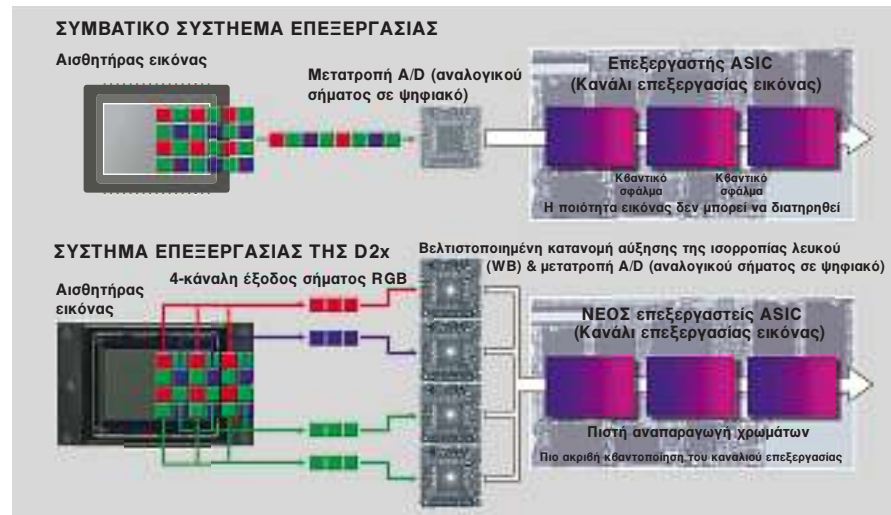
ΣΥΜΒΑΤΙΚΟ ΣΥΣΤΗΜΑ ΕΠΕΞΕΡΓΑΣΙΑΣ

Αισθητήρας εικόνας

Μετατροπή A/D (αναλογικού σήματος σε ψηφιακό)

Επεξεργαστής ASIC (Κανάλι επεξεργασίας εικόνας)

Κβαντικό σφάλμα

Κβαντικό σφάλμα

Η ποιότητα εικόνας δεν μπορεί να διατηρηθεί

ΣΥΣΤΗΜΑ ΕΠΕΞΕΡΓΑΣΙΑΣ ΤΗΣ D2x

Βελτιστοποιημένη κατανομή αύξησης της ισορροπίας λευκού (WB) & μετατροπή A/D (αναλογικού σήματος σε ψηφιακό)

Αισθητήρας εικόνας

4-κάναλη έξοδος σήματος RGB

ΝΕΟΣ επεξεργαστείς ASIC (Κανάλι επεξεργασίας εικόνας)

Πιστή αναπαραγωγή χρωμάτων

Πιο ακριβή κβαντοποίηση του καναλιού επεξεργασίας